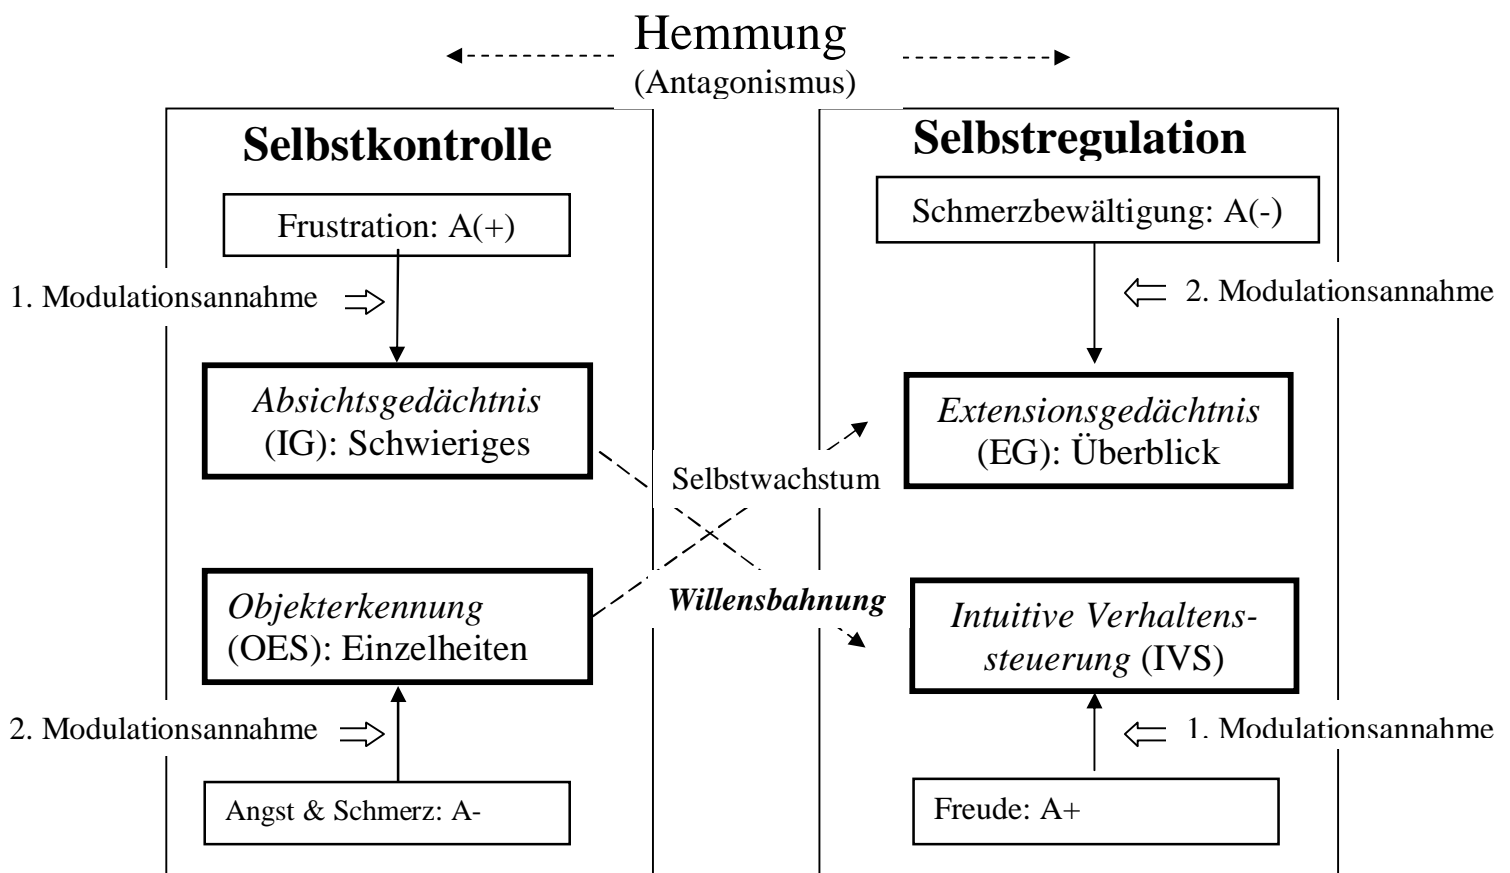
Hemmung
(Antagonismus)

Selbstkontrolle

Frustration: A(+)

1. Modulationsannahme

Absichtsgedächtnis (IG): Schwieriges

Objekterkennung (OES): Einzelheiten

2. Modulationsannahme

Angst & Schmerz: A-

Selbstwachstum

Willensbahnung

Selbstregulation

Schmerzbewältigung: A(-)

2. Modulationsannahme

Extensionsgedächtnis (EG): Überblick

Intuitive Verhaltenssteuerung (IVS)

1. Modulationsannahme

Freude: A+